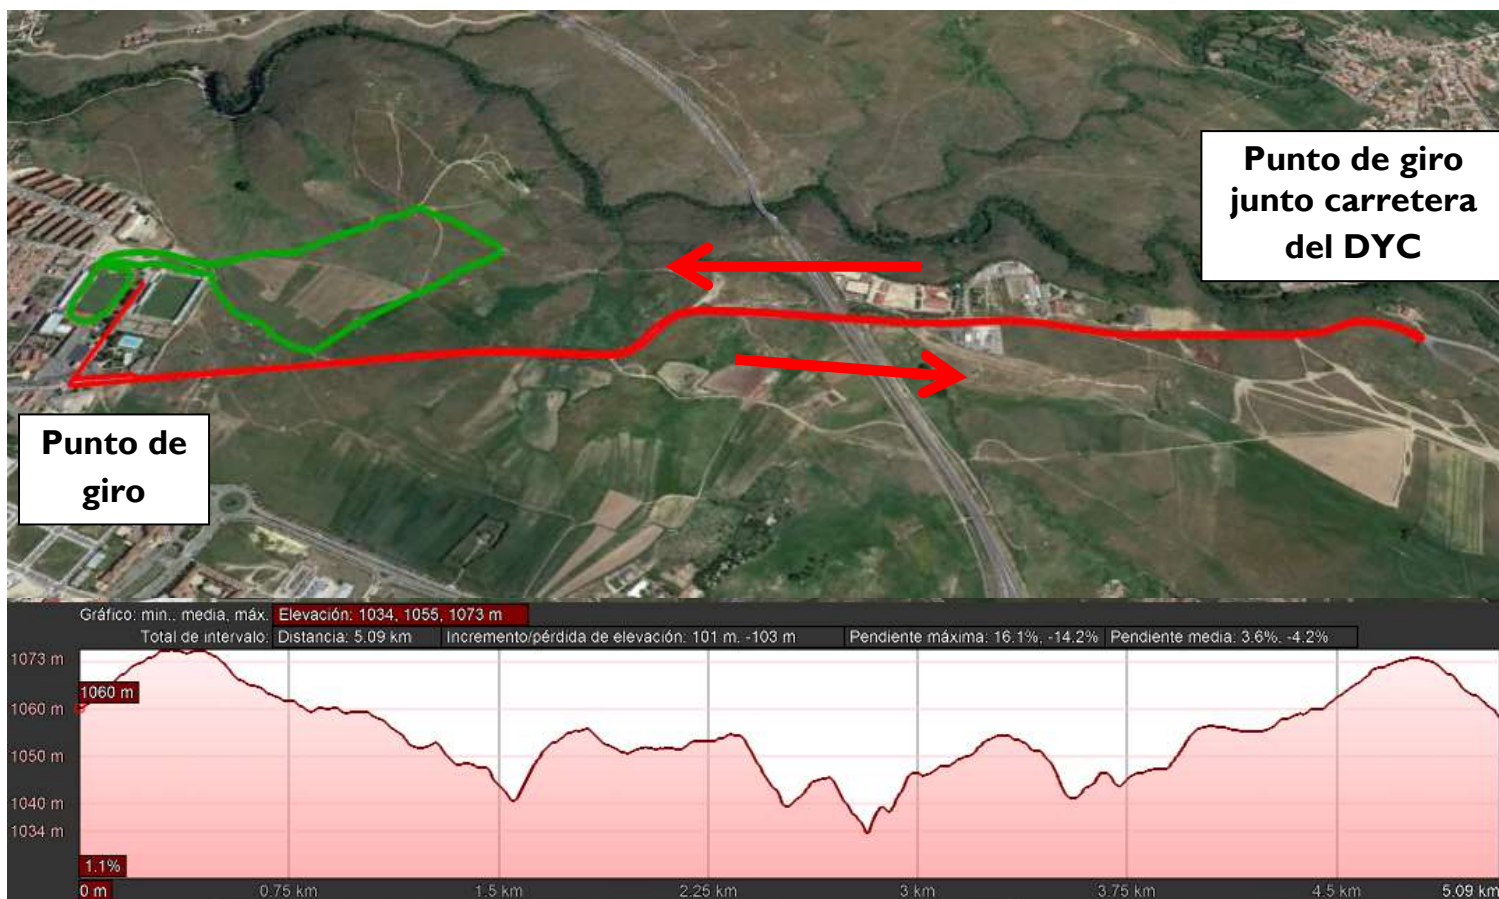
Punto de giro junto carretera del DYC

Punto de giro

Gráfico: min., media, máx. Elevación: 1034, 1055, 1073 m
Total de intervalo: Distancia: 5.09 km Incremento/pérdida de elevación: 101 m, -103 m Pendiente máxima: 16.1%, -14.2% Pendiente media: 3.6%, -4.2%

1073 m
1060 m
1060 m
1050 m
1040 m
1034 m
1.1%
0 m
0.75 km
1.5 km
2.25 km
3 km
3.75 km
4.5 km
5.09 km